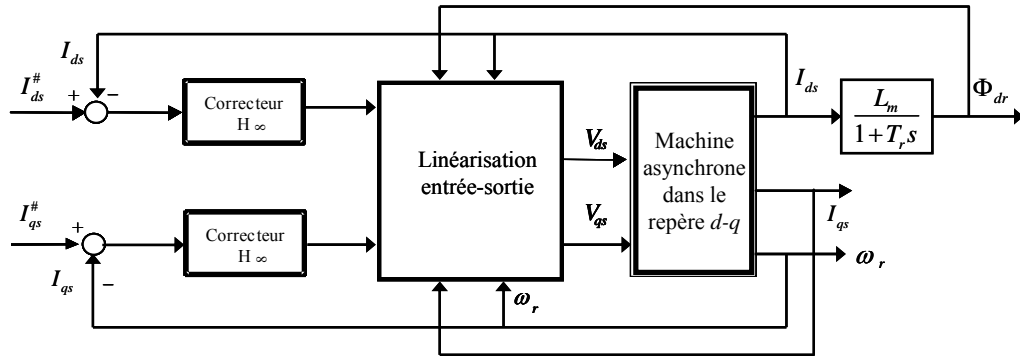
$I_{ds}$

$I_{ds}^{\#}$

+

−

Correcteur H $\infty$

Linéarisation entrée-sortie

$V_{ds}$

Machine asynchrone dans le repère $d$-$q$

$I_{ds}$

$\frac{L_m}{1+T_r s}$

$\Phi_{dr}$

$I_{qs}^{\#}$

+

Correcteur H $\infty$

$V_{qs}$

$I_{qs}$

$I_{qs}$

−

$\omega_r$

$\omega_r$